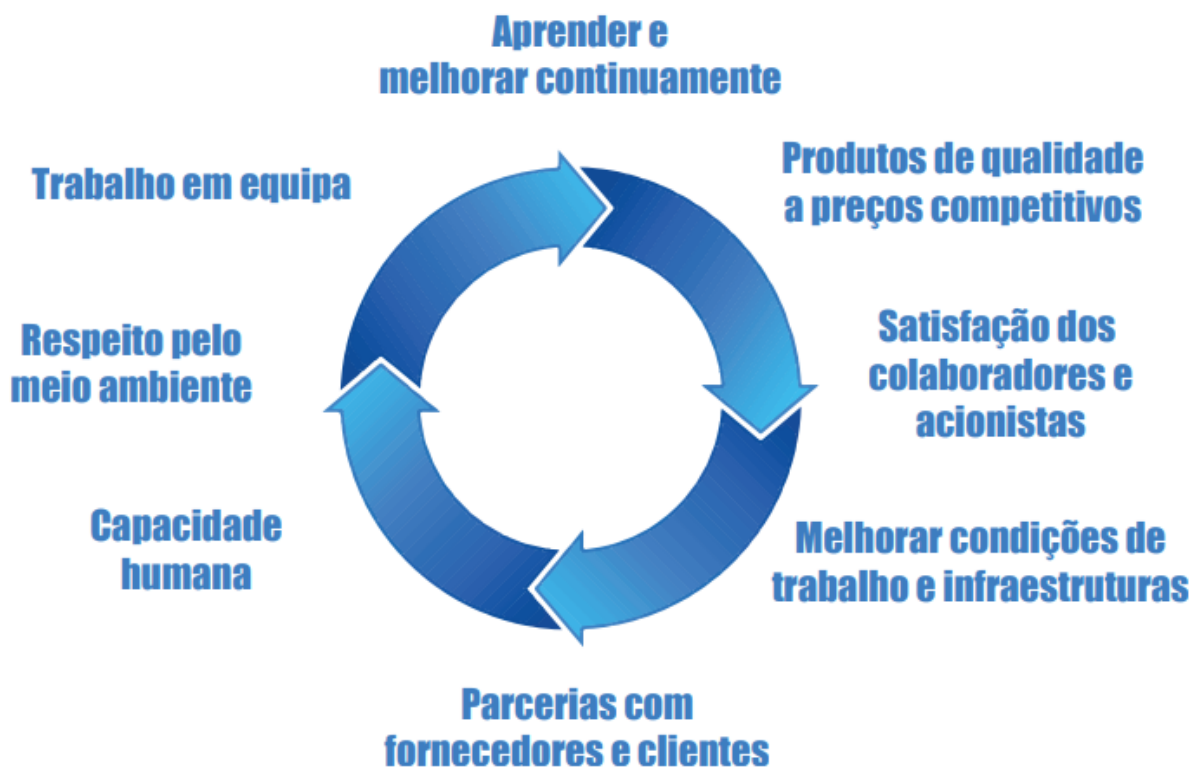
Aprender e melhorar continuamente

Produtos de qualidade a preços competitivos

Satisfação dos colaboradores e acionistas

Melhorar condições de trabalho e infraestruturas

Parcerias com fornecedores e clientes

Capacidade humana

Respeito pelo meio ambiente

Trabalho em equipa